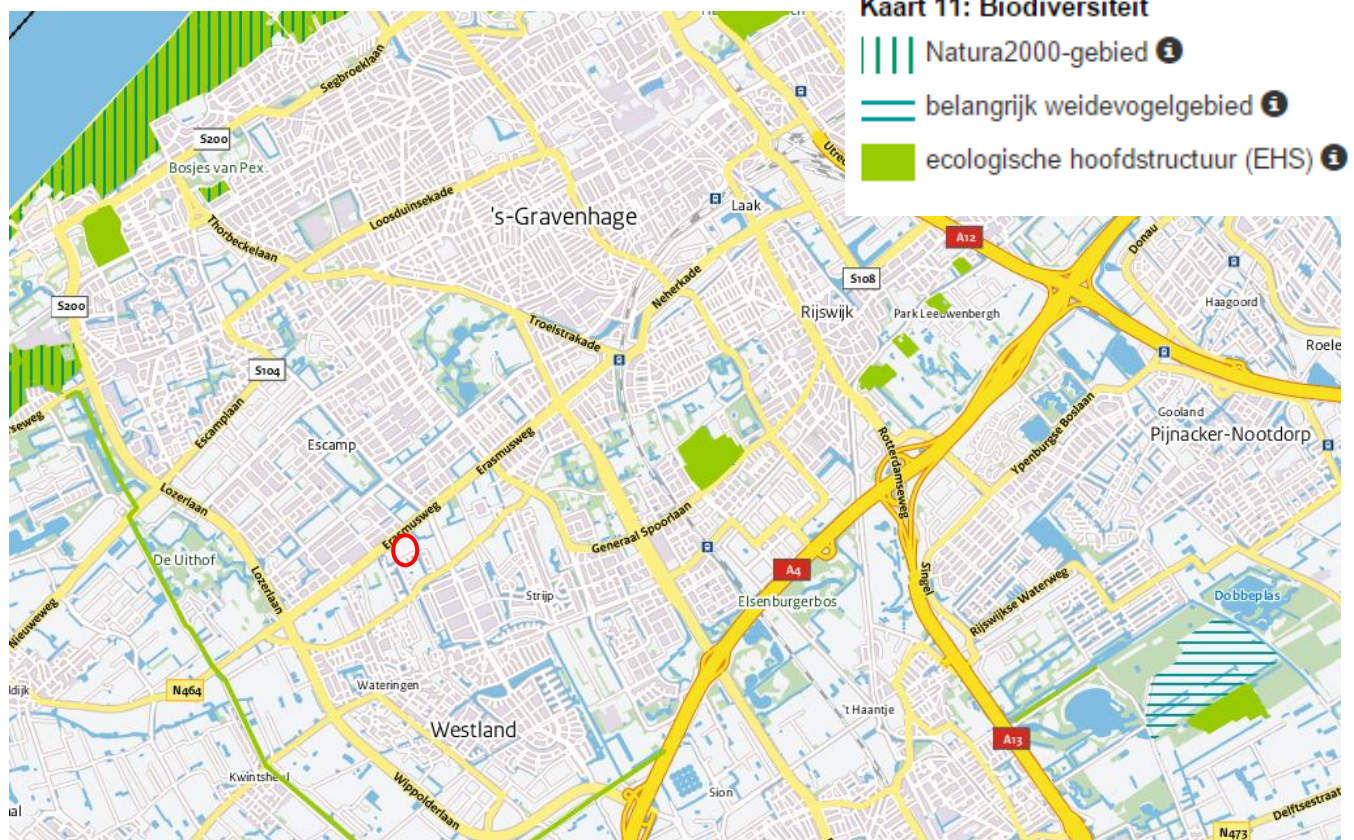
Kaart 11: Biodiversiteit
Natura2000-gebied
belangrijk weidevogelgebied
ecologische hoofdstructuur (EHS)

Segbroeklaan
S200
Bosjes van Pex
Loosduinsekade
Thorbeckelaan
's-Gravenhage
Laak
A12
Donau
S108
Neherkade
Troelstrakade
Rijswijk
Park Leeuwenbergh
Haagoord
Roele
S200
S104
Escamplaan
Escamp
Erasmusweg
Erasmusweg
Rotterdamseweg
Ypenburgse Boslaan
Gooland
Pijnacker-Nootdorp
Lozerlaan
De Uithof
Lozerlaan
Generaal Spoorlaan
A4
Singel
Strijp
Elsenburgerbos
Rijswijkse Waterweg
Dobbeplas
Nieuweweg
N464
Wateringen
't Haantje
Westland
A13
Kwintsheul
Wippolderlaan
Sion
Delftsestraat
N473
Utrec
seweg
ldijk
al